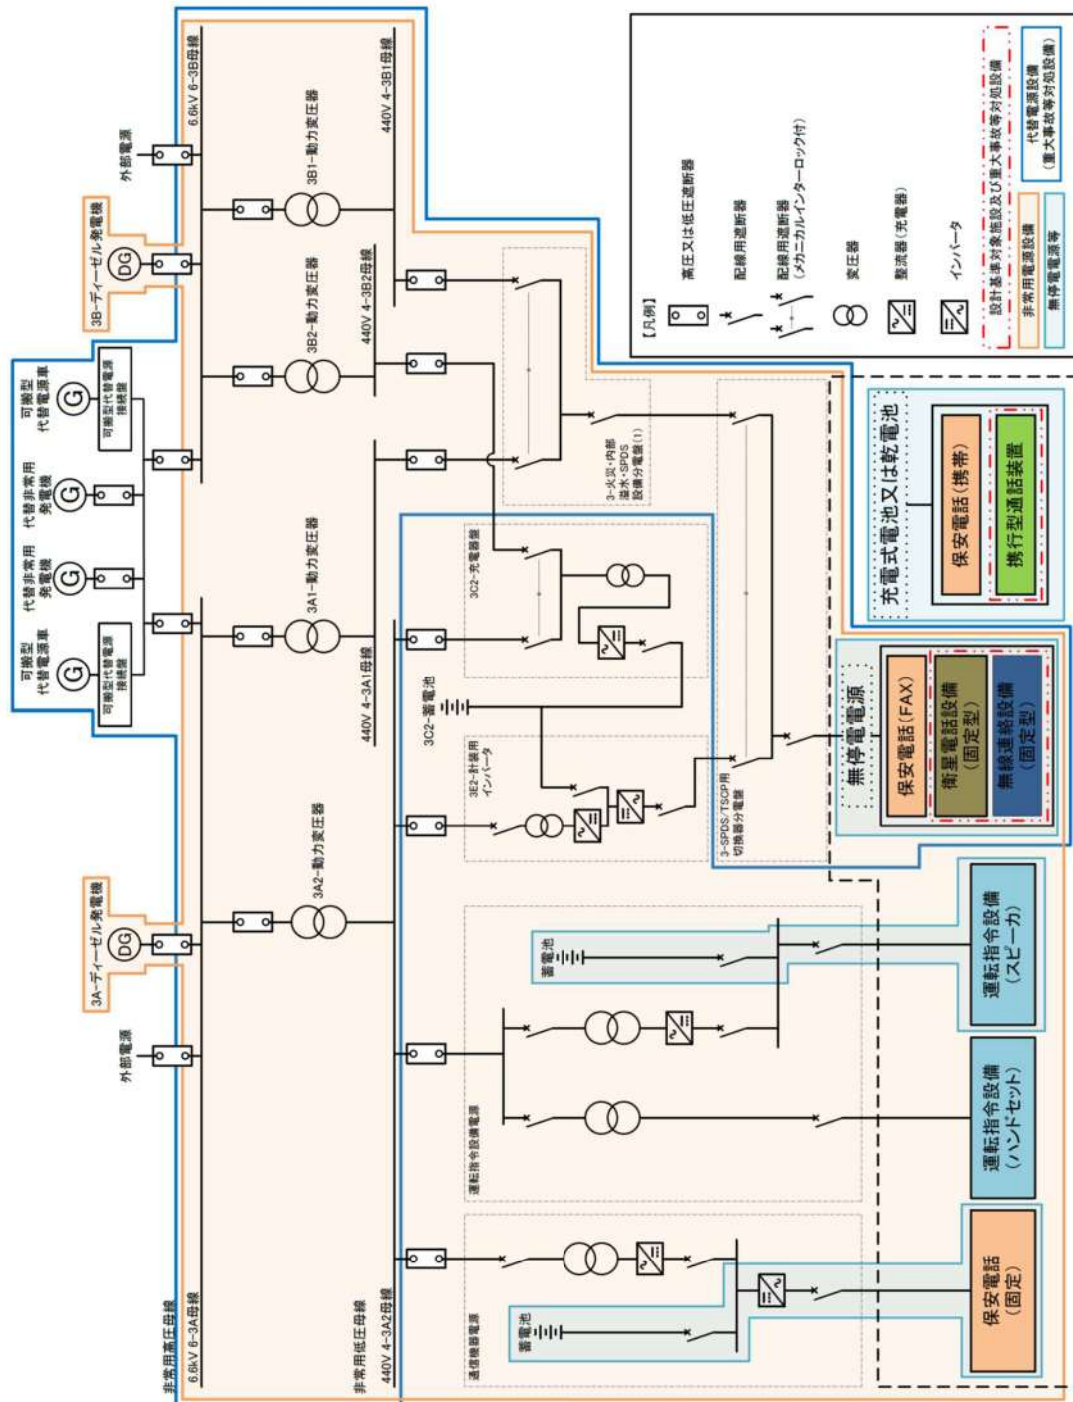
【凡例】

高圧又は低圧遮断器

配線用遮断器

配線用遮断器
(メカニカルインターロック付)

変圧器

整流器(充電器)

インバータ

設計基準対象施設及び重大事故等対処設備

非常用電源設備

代替電源設備
(重大事故等対処設備)

無停電電源等

外部電源

6.6kV 6-3B母線

3B-ディーゼル発電機

DG

3B1-動力変圧器

440V 4-3B1母線

3B2-動力変圧器

440V 4-3B2母線

可搬型
代替電源車

G

可搬型代替電源
接続盤

代替非常用
発電機

G

代替非常用
発電機

G

可搬型
代替電源車

G

可搬型代替電源
接続盤

3A1-動力変圧器

440V 4-3A1母線

3-火災・内部
溢水・SPDS
設備分電盤(1)

3C2-充電器盤

3C2-蓄電池

3E2-計装用
インバータ

3-SPDS/TSCP用
切換器分電盤

3A2-動力変圧器

3A-ディーゼル発電機

DG

外部電源

非常用高圧母線

6.6kV 6-3A母線

非常用低圧母線

440V 4-3A2母線

通信機器電源

蓄電池

運転指令設備電源

蓄電池

充電式電池又は乾電池

保安電話(携帯)

携行型通話装置

無停電電源

保安電話(FAX)

衛星電話設備
(固定型)

無線連絡設備
(固定型)

運転指令設備
(スピーカ)

運転指令設備
(ハンドセット)

保安電話
(固定)